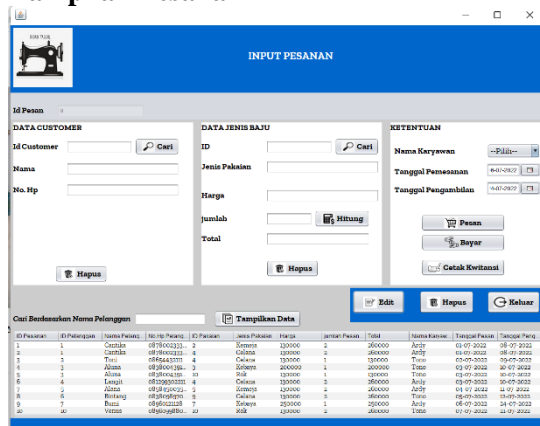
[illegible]

INPUT PESANAN

Id Pesan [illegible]

DATA CUSTOMER

Id Customer Cari

Nama

No. Hp

Hapus

DATA JENIS BAJU

ID Cari

Jenis Pakaian

Harga

jumlah Hitung

Total

Hapus

KETENTUAN

Nama Karyawan --Pilih--

Tanggal Pemesanan 6-07-2022

Tanggal Pengambilan 6-07-2022

Pesan

Bayar

Cetak Kwitansi

Edit Hapus Keluar

Cari Berdasarkan Nama Pelanggan Tampilkan Data

| ID Pesanan | ID Pelanggan | Nama Pelang... | No Hp Pelang... | ID Pakaian | Jenis Pakaian | Harga | Jumlah Pesan... | Total | Nama Karyaw... | Tanggal Pesan | Tanggal Peng... |
|---|---|---|---|---|---|---|---|---|---|---|---|
| 1 | 1 | Cantika | 0878003333... | 2 | Kemeja | 130000 | 2 | 260000 | Ardy | 01-07-2022 | 08-07-2022 |
| 2 | 1 | Cantika | 0878003333... | 4 | Celana | 130000 | 2 | 260000 | Ardy | 01-07-2022 | 08-07-2022 |
| 3 | 3 | Tuti | 0865443222... | 4 | Celana | 130000 | 1 | 130000 | Tono | 03-07-2022 | 10-07-2022 |
| 4 | 4 | Aluna | 0838000392... | 3 | Kebaya | 200000 | 1 | 200000 | Tono | 03-07-2022 | 10-07-2022 |
| 5 | 4 | Aluna | 0838000392... | 10 | Rok | 130000 | 1 | 130000 | Tono | 03-07-2022 | 10-07-2022 |
| 6 | 6 | Langit | 0812993022... | 4 | Celana | 130000 | 2 | 260000 | Ardy | 03-07-2022 | 10-07-2022 |
| 7 | 7 | Alana | 0858250023... | 5 | Kemeja | 130000 | 2 | 260000 | Ardy | 04-07-2022 | 11-07-2022 |
| 8 | 8 | Bintang | 0838098970... | 4 | Celana | 130000 | 2 | 260000 | Tono | 06-07-2022 | 13-07-2022 |
| 9 | 9 | Bumi | 0896021128... | 3 | Kebaya | 250000 | 1 | 250000 | Ardy | 06-07-2022 | 14-07-2022 |
| 10 | 10 | Vernie | 0896298860... | 10 | Rok | 130000 | 2 | 260000 | Tono | 07-07-2022 | 11-07-2022 |